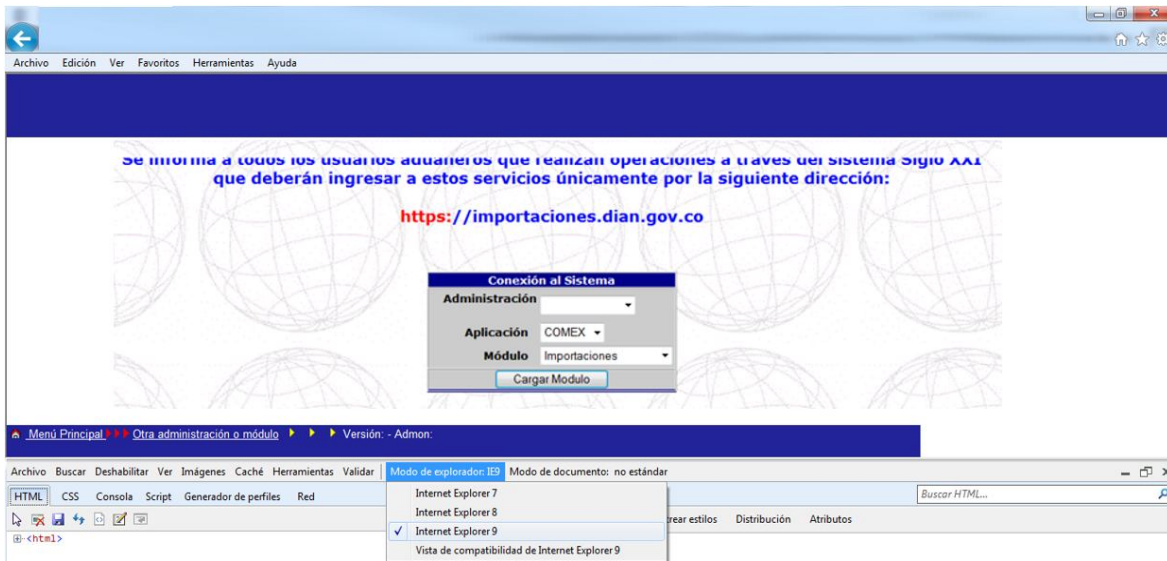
Archivo Edición Ver Favoritos Herramientas Ayuda

Se informa a todos los usuarios aduaneros que realizan operaciones a través del sistema Siglo XXI que deberán ingresar a estos servicios únicamente por la siguiente dirección:

https://importaciones.dian.gov.co

Conexión al Sistema
Administración
Aplicación COMEX
Módulo Importaciones
Cargar Modulo

Menú Principal Otra administración o módulo Versión: - Admon:

Archivo Buscar Deshabilitar Ver Imágenes Caché Herramientas Validar Modo de explorador: IE9 Modo de documento: no estándar
HTML CSS Consola Script Generador de perfiles Red
Internet Explorer 7
Internet Explorer 8
✓ Internet Explorer 9
Vista de compatibilidad de Internet Explorer 9
Buscar HTML...
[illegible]rear estilos Distribución Atributos
<html>